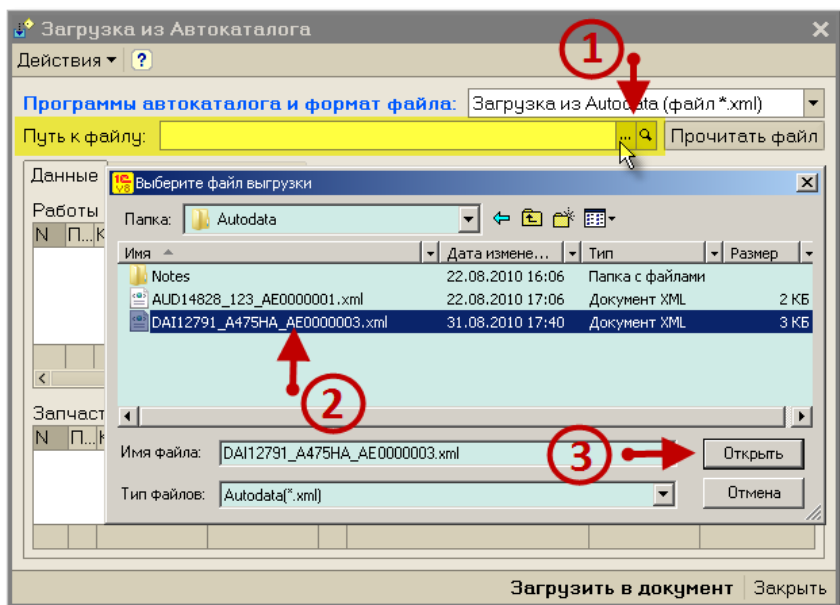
Загрузка из Автокаталога

Действия ▾ ?

Программы автокаталога и формат файла: Загрузка из Autodata (файл *.xml)

Путь к файлу: ... Прочитать файл

1

Данные

Работы

N П... К

Запчаст

N П... К

Выберите файл выгрузки

Папка: Autodata

| Имя | Дата измене... | Тип | Размер |
|---|---|---|---|
| Notes | 22.08.2010 16:06 | Папка с файлами | |
| AUD14828_123_AE0000001.xml | 22.08.2010 17:06 | Документ XML | 2 КБ |
| DAI12791_A475HA_AE0000003.xml | 31.08.2010 17:40 | Документ XML | 3 КБ |

2

Имя файла: DAI12791_A475HA_AE0000003.xml

3

Открыть

Тип файлов: Autodata(*.xml)

Отмена

Загрузить в документ Закрыть